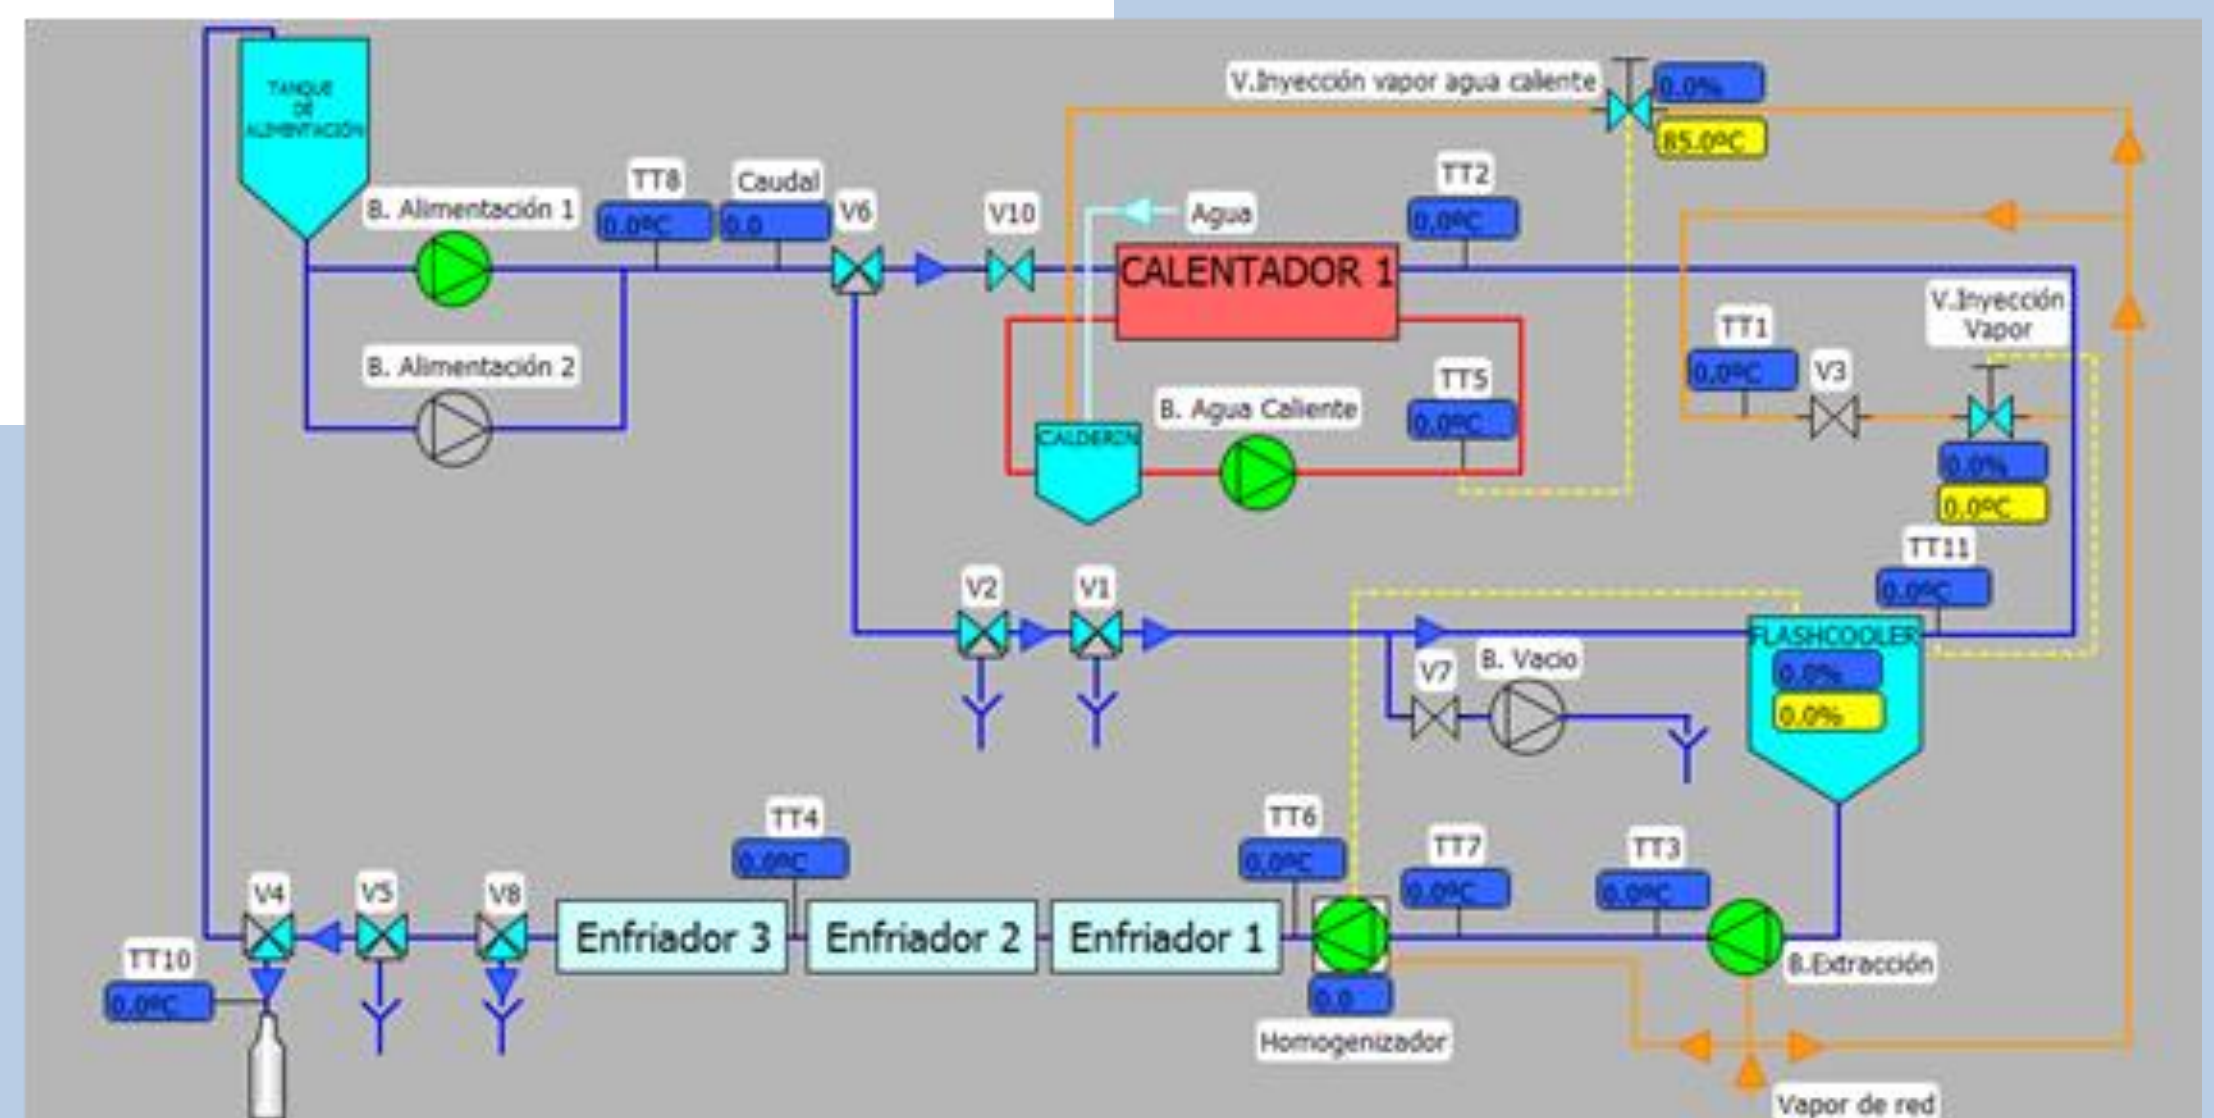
TANQUE DE ALIMENTACIÓN

V.Inyección vapor agua caliente
0.0%
85.0ºC

B. Alimentación 1
TT8
0.0ºC
Caudal
0.0
V6
V10
Agua
TT2
0.0ºC
CALENTADOR 1

B. Alimentación 2

TT1
0.0ºC
V3
V.Inyección Vapor
0.0%
0.0ºC

CALDERIN
B. Agua Caliente
TT5
0.0ºC

TT11
0.0ºC

V2
V1
FLASHCOOLER
0.0%
0.0%
V7
B. Vacio

TT4
0.0ºC
TT6
0.0ºC
TT7
0.0ºC
TT3
0.0ºC

V4
V5
V8
Enfriador 3
Enfriador 2
Enfriador 1
TT10
0.0ºC
0.0
Homogenizador
B.Extracción
Vapor de red